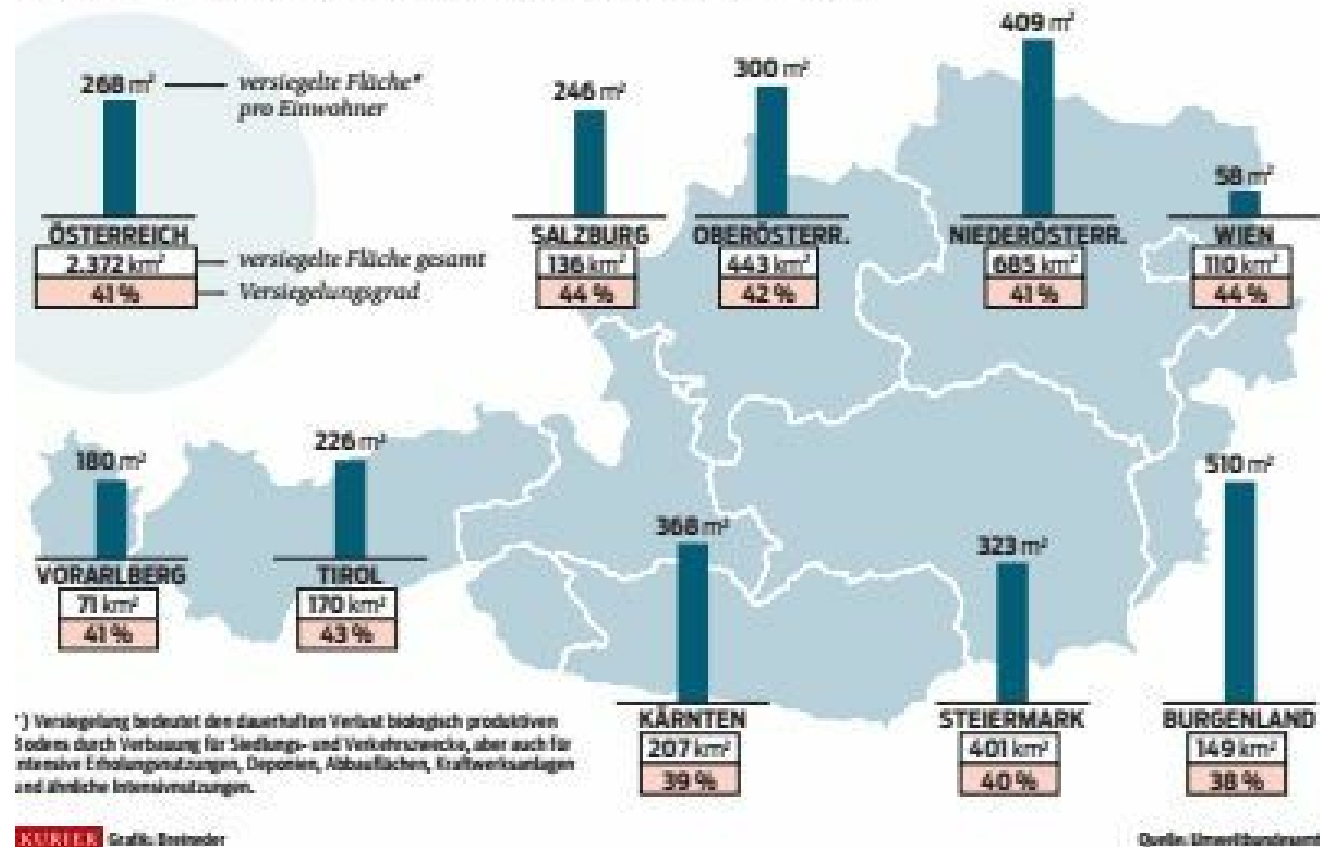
268 m² — versiegelte Fläche* pro Einwohner

ÖSTERREICH
2.372 km² — versiegelte Fläche gesamt
41 % — Versiegelungsgrad

246 m²
SALZBURG
136 km²
44 %

300 m²
OBERÖSTERR.
443 km²
42 %

409 m²
NIEDERÖSTERR.
685 km²
41 %

58 m²
WIEN
110 km²
44 %

180 m²
VORARLBERG
71 km²
41 %

226 m²
TIROL
170 km²
43 %

368 m²
KÄRNTEN
207 km²
39 %

323 m²
STEIERMARK
401 km²
40 %

510 m²
BURGENLAND
149 km²
38 %

*) Versiegelung bedeutet den dauerhaften Verlust biologisch produktiven Bodens durch Verbauung für Siedlungs- und Verkehrszwecke, aber auch für intensive Erholungsnutzungen, Deponien, Abbauflächen, Kraftwerksanlagen und ähnliche Intensivnutzungen.

KURIER Grafik: Bosineder

Quelle: Umweltbundesamt